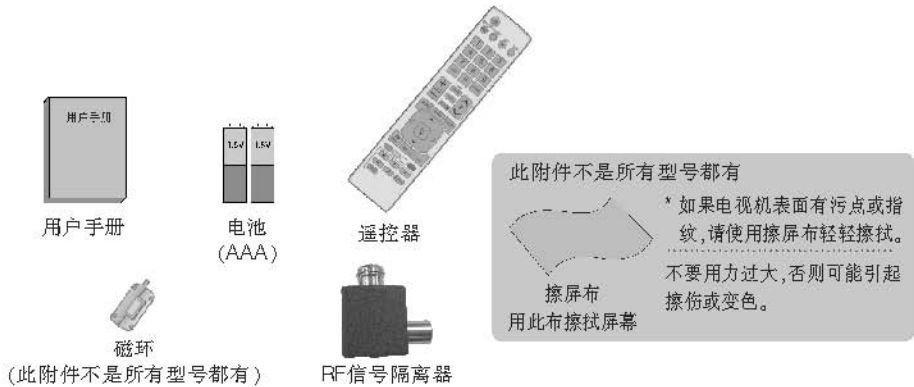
用户手册

用户手册

1.5V 1.5V

电池
(AAA)

遥控器

此附件不是所有型号都有

擦屏布
用此布擦拭屏幕

* 如果电视机表面有污点或指纹,请使用用擦屏布轻轻擦拭。

不要用力过大,否则可能引起擦伤或变色。

磁环
(此附件不是所有型号都有)

RF信号隔离器